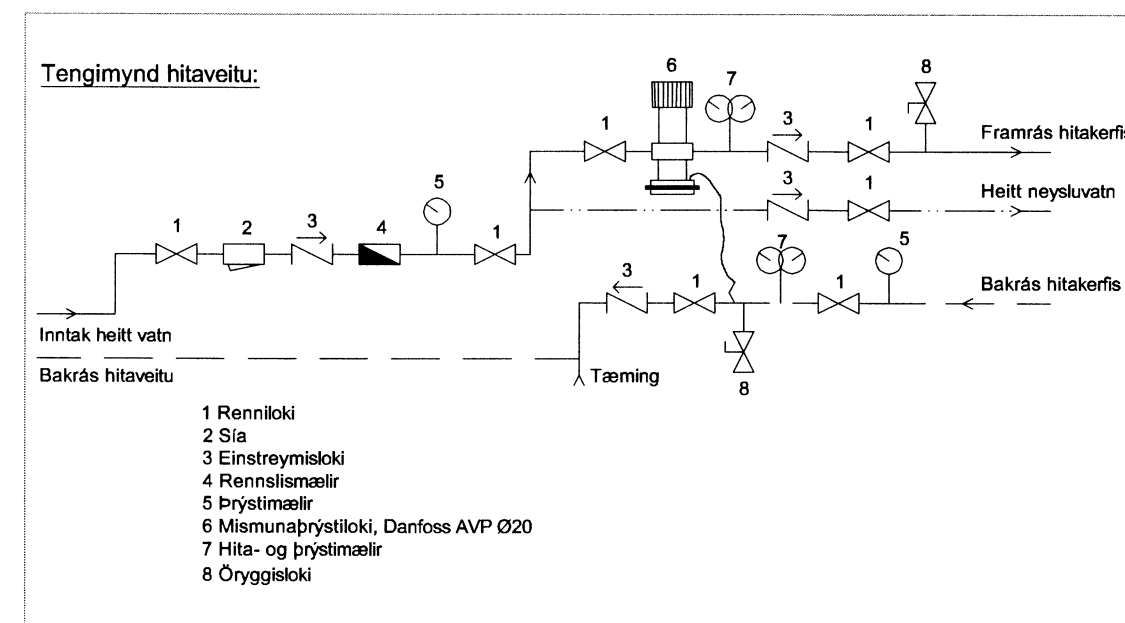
Tengimynd hitaveitu:

6
7
8
1
3
1
Framrás hitakerfis
5
3
1
Heitt neysluvatn
1
2
3
4
1
3
1
7
1
5
Bakrás hitakerfis
Inntak heitt vatn
Bakrás hitaveitu
Tæming
8

1 Renniloki
2 Sía
3 Einstreymisloki
4 Rennslismælir
5 Þrýstimælir
6 Mismunaþrýstiloki, Danfoss AVP Ø20
7 Hita- og þrýstimælir
8 Öryggisloki